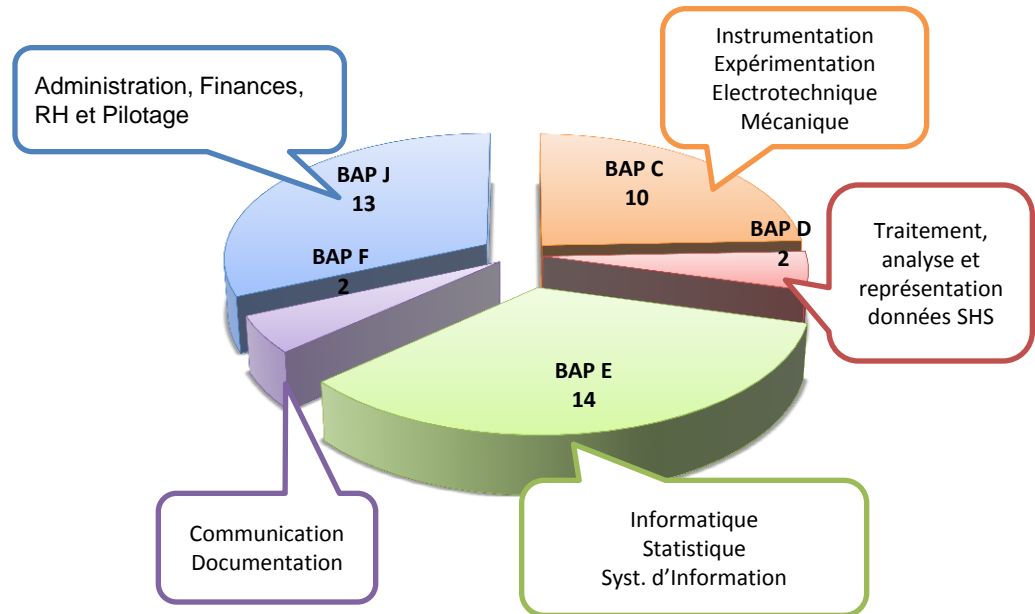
Administration, Finances, RH et Pilotage

Instrumentation
Expérimentation
Electrotechnique
Mécanique

BAP J
13

BAP C
10

BAP D
2

Traitement, analyse et représentation données SHS

BAP F
2

BAP E
14

Communication
Documentation

Informatique
Statistique
Syst. d'Information